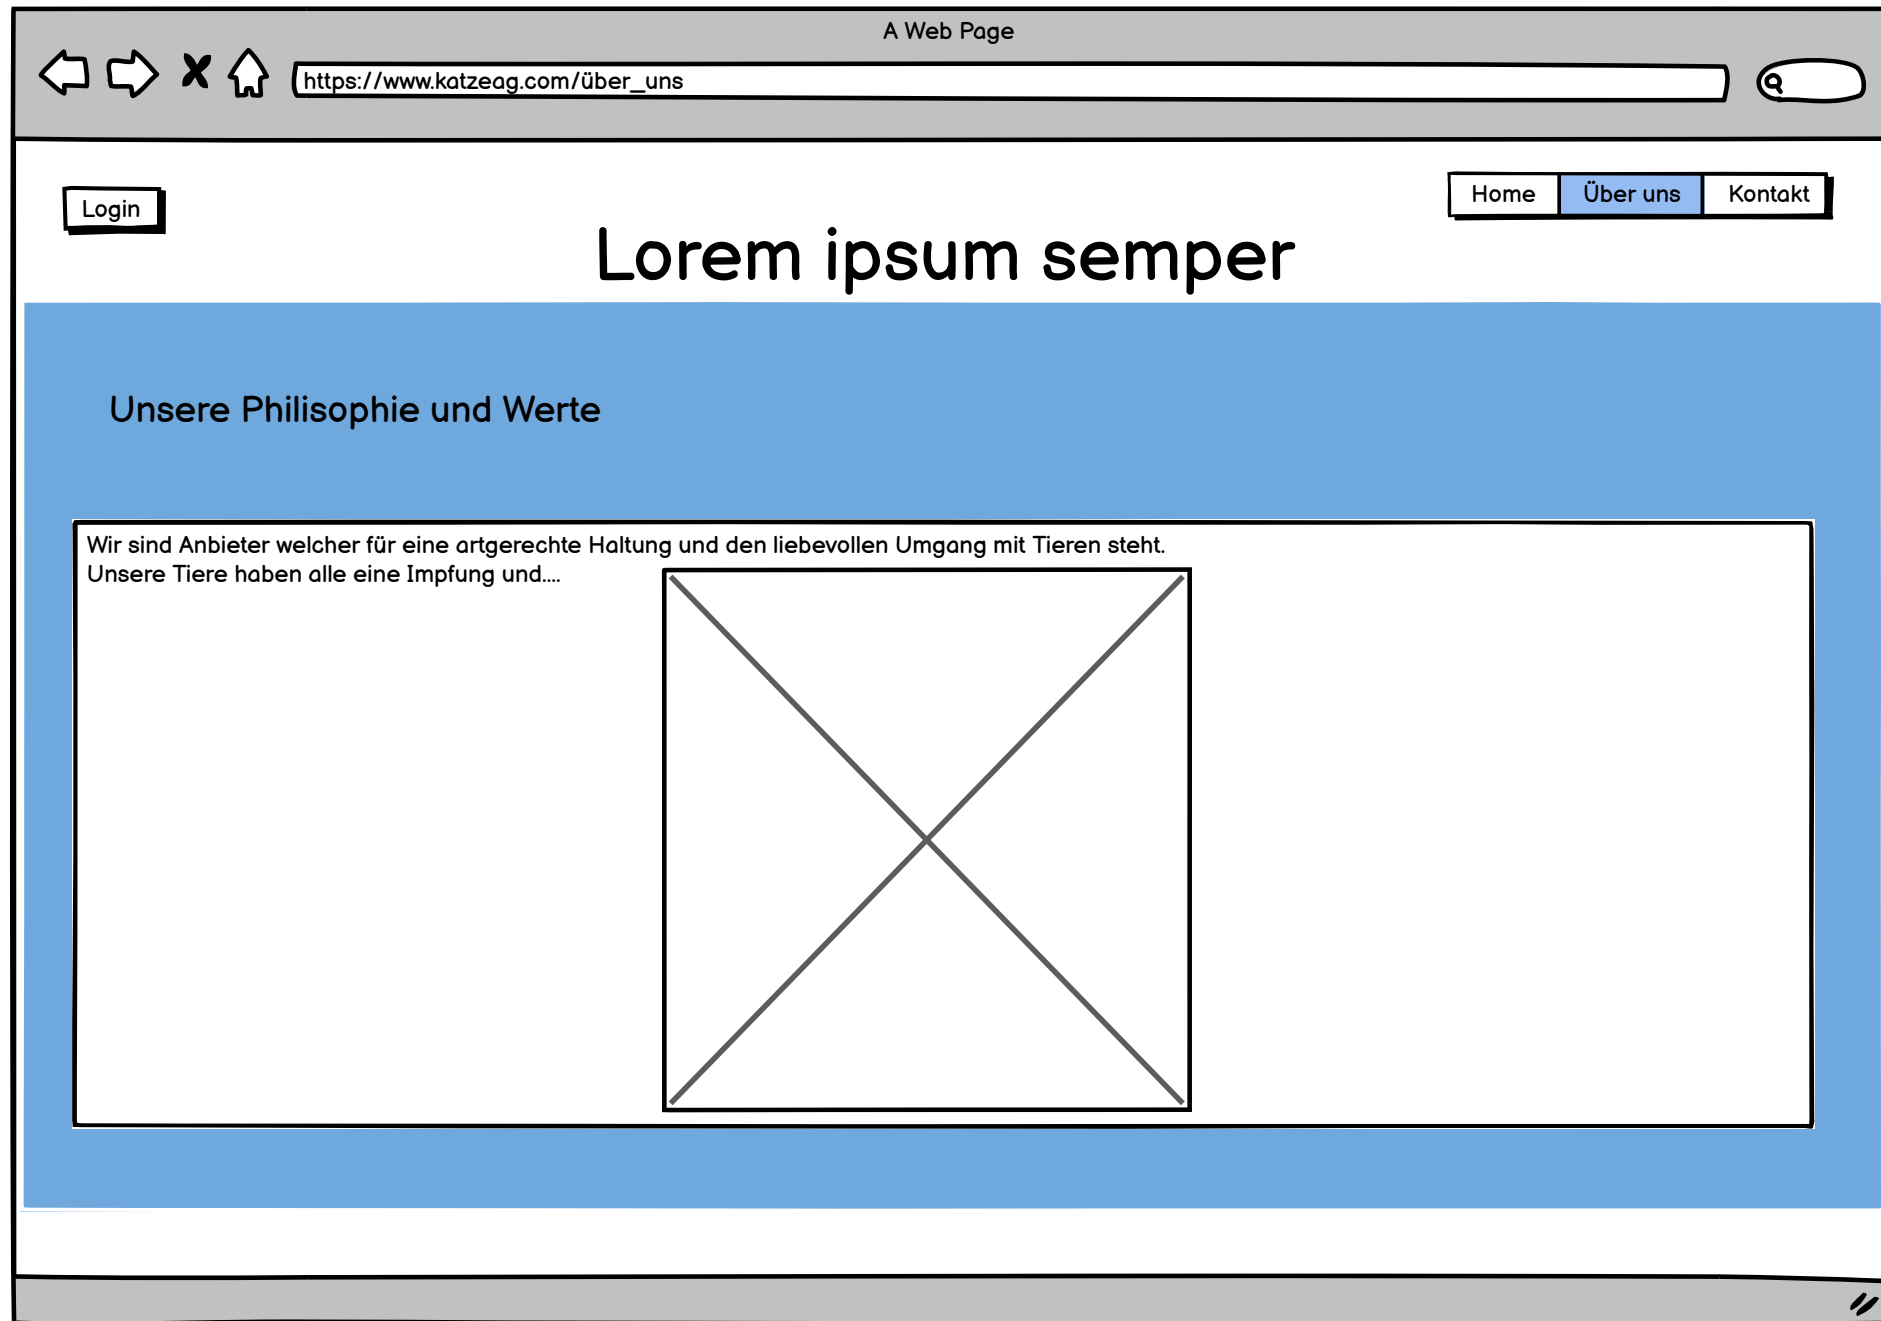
A Web Page

https://www.katzeag.com/über_uns

Login

Home | Über uns | Kontakt

Lorem ipsum semper

Unsere Philisophie und Werte

Wir sind Anbieter welcher für eine artgerechte Haltung und den liebevollen Umgang mit Tieren steht.
Unsere Tiere haben alle eine Impfung und....